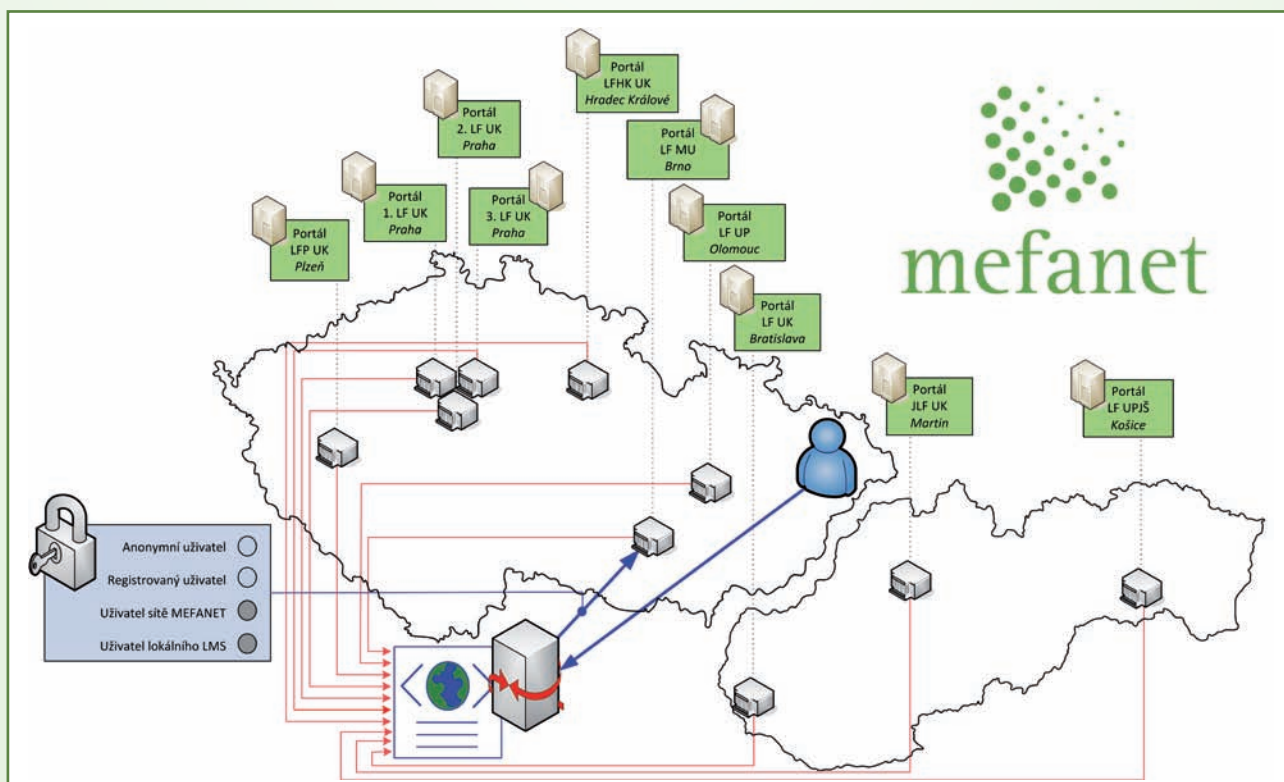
Portál
LFHK UK
Hradec Králové

Portál
2. LF UK
Praha

Portál
LF MU
Brno

Portál
1. LF UK
Praha

Portál
3. LF UK
Praha

Portál
LF UP
Olomouc

Portál
LFP UK
Plzeň

Portál
LF UK
Bratislava

mefanet

Portál
JLF UK
Martin

Portál
LF UPJŠ
Košice

Anonymní uživatel

Registrovaný uživatel

Uživatel sítě MEFANET

Uživatel lokálního LMS